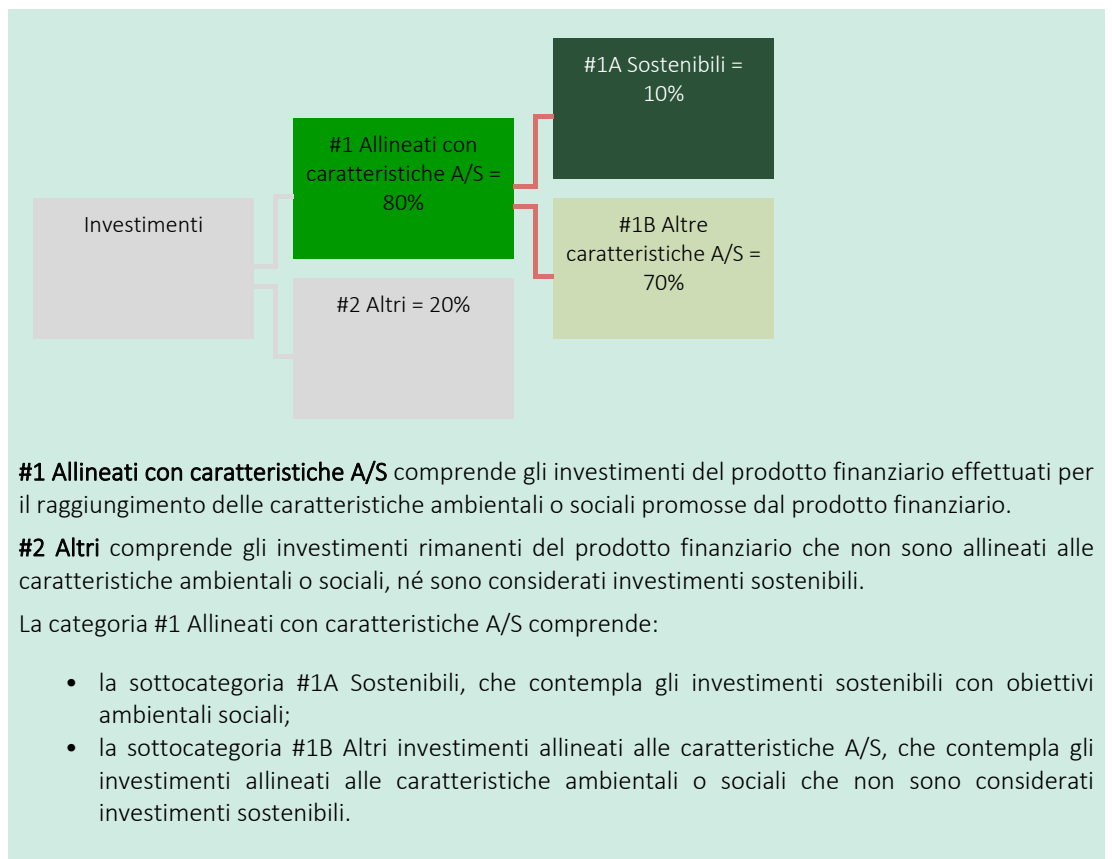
Investimenti

#1 Allineati con caratteristiche A/S = 80%

#2 Altri = 20%

#1A Sostenibili = 10%

#1B Altre caratteristiche A/S = 70%

#1 Allineati con caratteristiche A/S comprende gli investimenti del prodotto finanziario effettuati per il raggiungimento delle caratteristiche ambientali o sociali promosse dal prodotto finanziario.

#2 Altri comprende gli investimenti rimanenti del prodotto finanziario che non sono allineati alle caratteristiche ambientali o sociali, né sono considerati investimenti sostenibili.

La categoria #1 Allineati con caratteristiche A/S comprende:

• la sottocategoria #1A Sostenibili, che contempla gli investimenti sostenibili con obiettivi ambientali sociali;
• la sottocategoria #1B Altri investimenti allineati alle caratteristiche A/S, che contempla gli investimenti allineati alle caratteristiche ambientali o sociali che non sono considerati investimenti sostenibili.